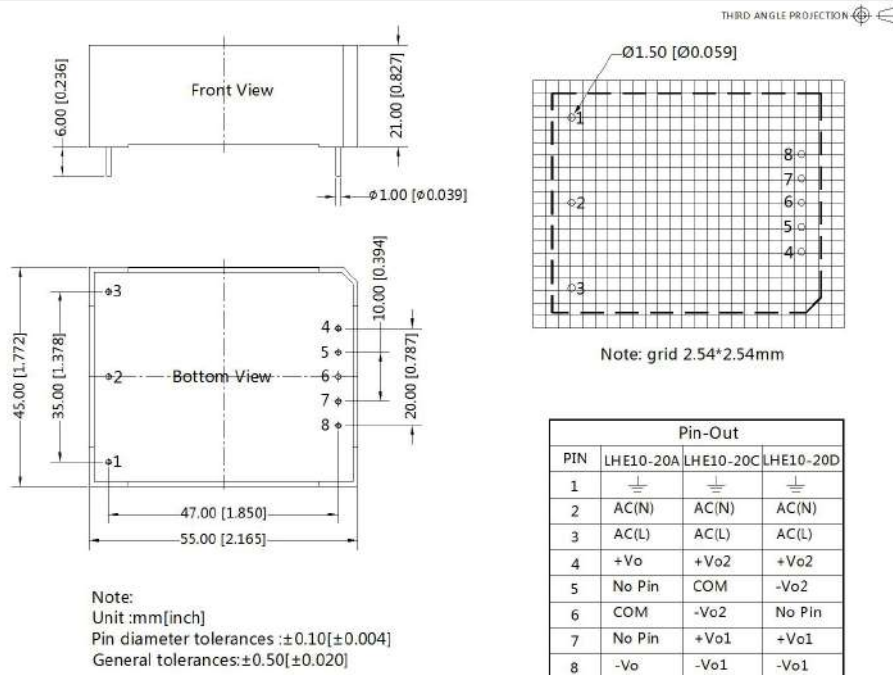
THIRD ANGLE PROJECTION

Front View

6.00 [0.236]

21.00 [0.827]

ϕ1.00 [ϕ0.039]

Ø1.50 [Ø0.059]

1
2
3
8
7
6
5
4

Note: grid 2.54*2.54mm

10.00 [0.394]

3
4
5
2
Bottom View
6
7
8
1

45.00 [1.772]

35.00 [1.378]

20.00 [0.787]

47.00 [1.850]

55.00 [2.165]

| Pin-Out | | | |
|---|---|---|---|
| PIN | LHE10-20A | LHE10-20C | LHE10-20D |
| 1 | ⏚ | ⏚ | ⏚ |
| 2 | AC(N) | AC(N) | AC(N) |
| 3 | AC(L) | AC(L) | AC(L) |
| 4 | +Vo | +Vo2 | +Vo2 |
| 5 | No Pin | COM | -Vo2 |
| 6 | COM | -Vo2 | No Pin |
| 7 | No Pin | +Vo1 | +Vo1 |
| 8 | -Vo | -Vo1 | -Vo1 |

Note:
Unit :mm[inch]
Pin diameter tolerances :±0.10[±0.004]
General tolerances:±0.50[±0.020]